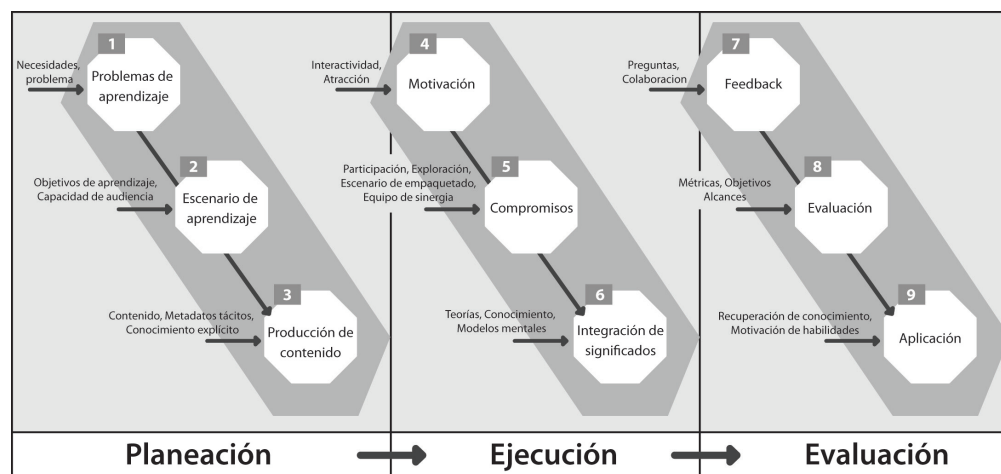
Necesidades, problema

1

Problemas de aprendizaje

Objetivos de aprendizaje, Capacidad de audiencia

2

Escenario de aprendizaje

Contenido, Metadatos tácitos, Conocimiento explícito

3

Producción de contenido

Interactividad, Atracción

4

Motivación

Participación, Exploración, Escenario de empaquetado, Equipo de sinergia

5

Compromisos

Teorías, Conocimiento, Modelos mentales

6

Integración de significados

Preguntas, Colaboracion

7

Feedback

Métricas, Objetivos Alcances

8

Evaluación

Recuperación de conocimiento, Motivación de habilidades

9

Aplicación

Planeación

Ejecución

Evaluación